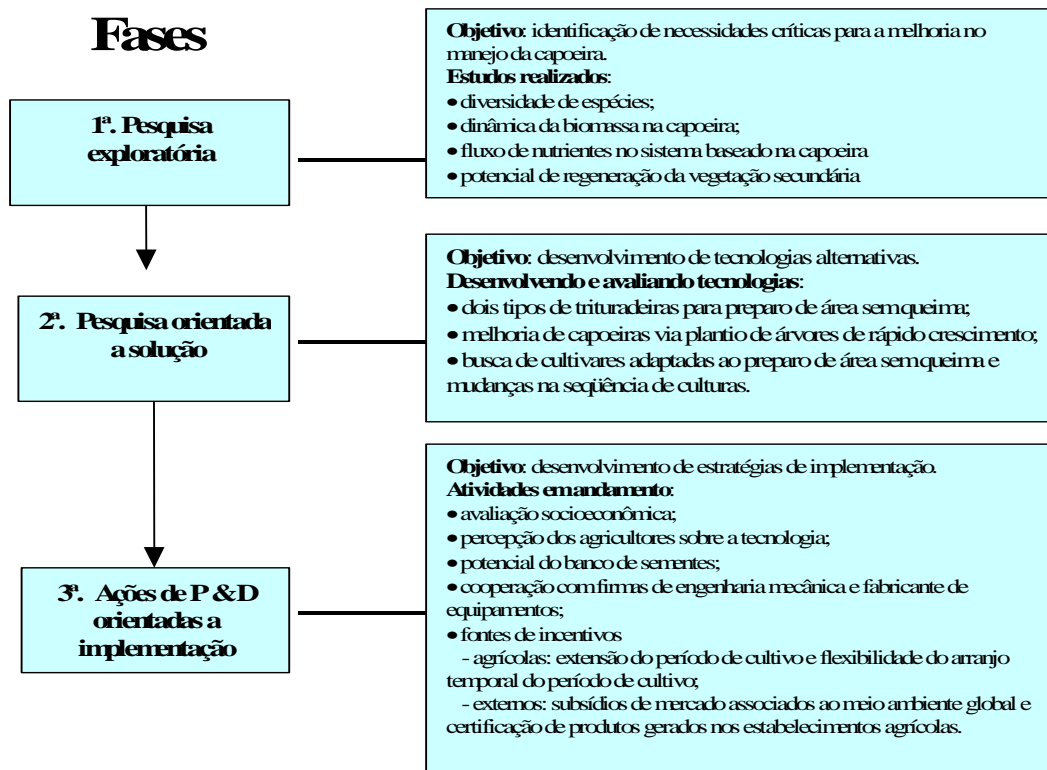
Fases

1ª. Pesquisa exploratória

Objetivo: identificação de necessidades críticas para a melhoria no manejo da capoeira.
Estudos realizados:
• diversidade de espécies;
• dinâmica da biomassa na capoeira;
• fluxo de nutrientes no sistema baseado na capoeira
• potencial de regeneração da vegetação secundária

2ª. Pesquisa orientada a solução

Objetivo: desenvolvimento de tecnologias alternativas.
Desenvolvendo e avaliando tecnologias:
• dois tipos de trituradeiras para preparo de área sem queima;
• melhoria de capoeiras via plantio de árvores de rápido crescimento;
• busca de cultivares adaptadas ao preparo de área sem queima e mudanças na seqüência de culturas.

3ª. Ações de P &D orientadas a implementação

Objetivo: desenvolvimento de estratégias de implementação.
Atividades em andamento:
• avaliação socioeconômica;
• percepção dos agricultores sobre a tecnologia;
• potencial do banco de sementes;
• cooperação com firmas de engenharia mecânica e fabricante de equipamentos;
• fontes de incentivos
- agrícolas: extensão do período de cultivo e flexibilidade do arranjo temporal do período de cultivo;
- externos: subsídios de mercado associados ao meio ambiente global e certificação de produtos gerados nos estabelecimentos agrícolas.